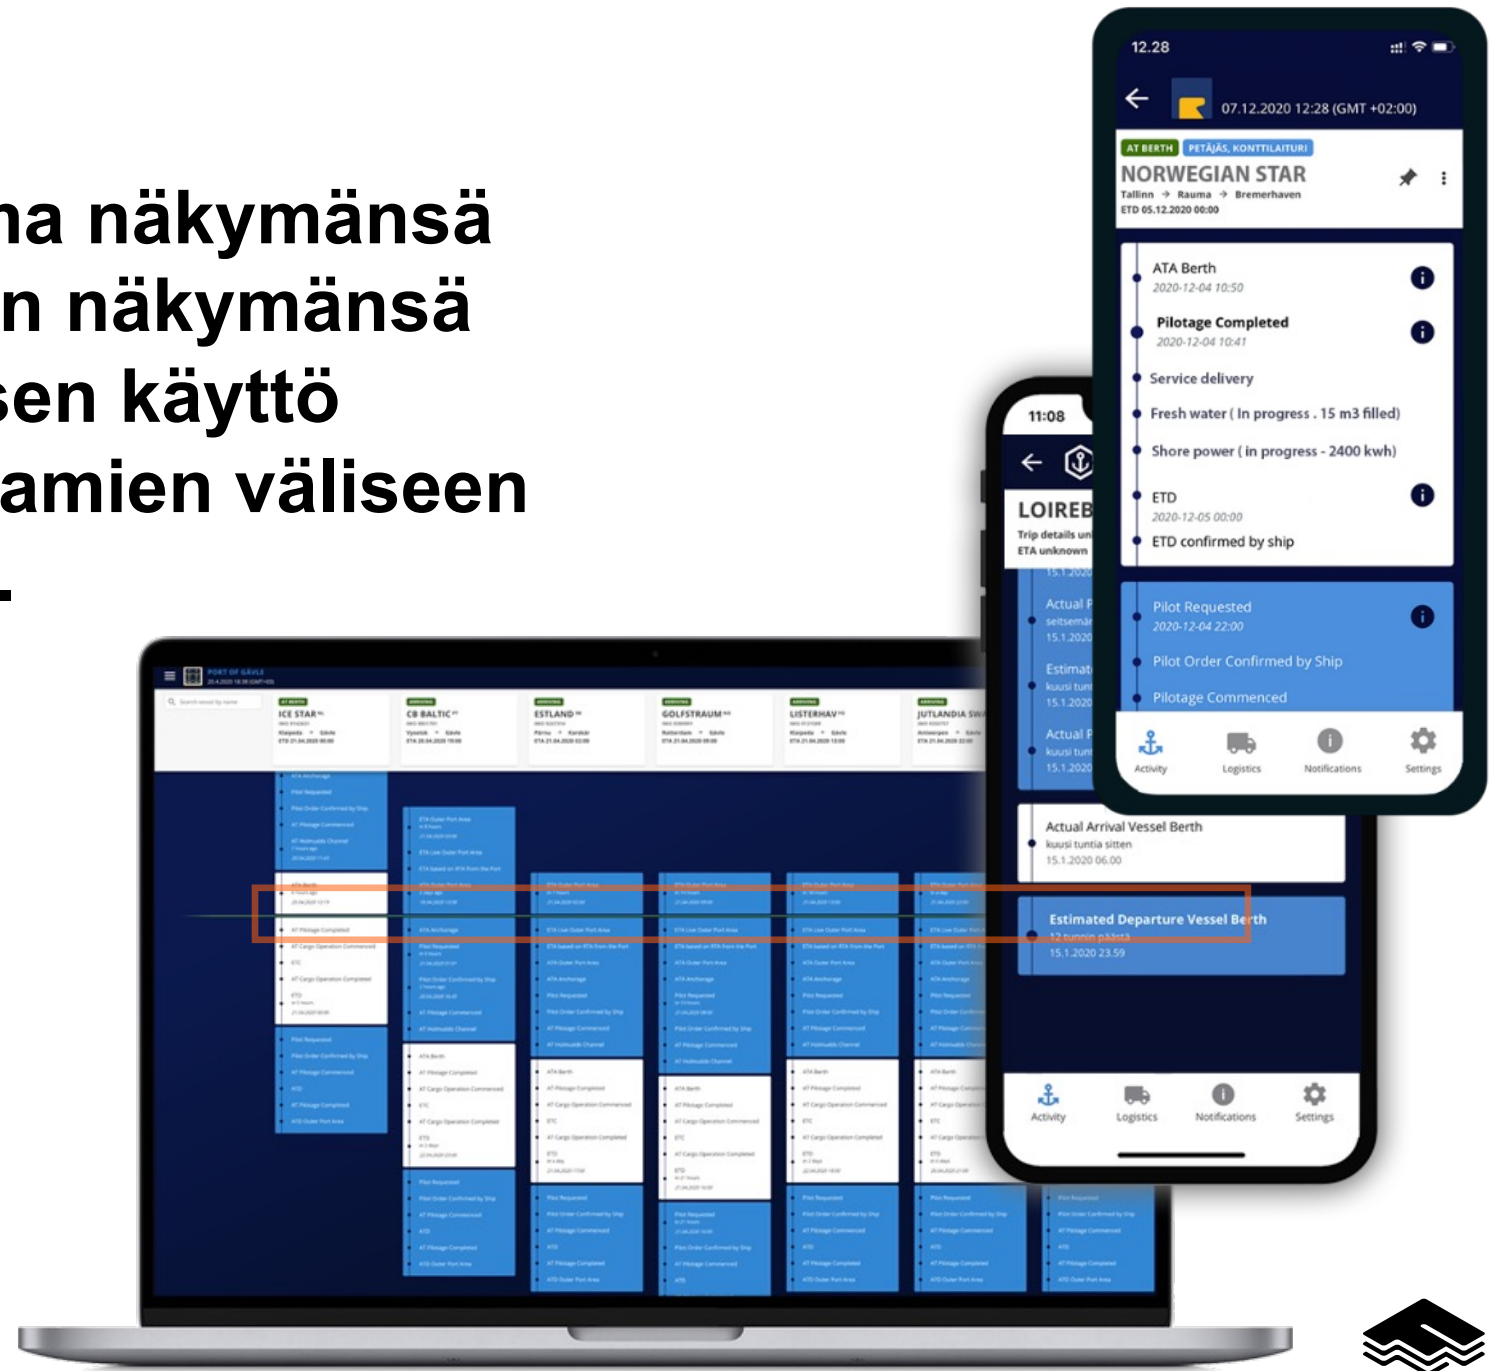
ma näkymänsä
n näkymänsä
sen käyttö
amien väliseen

PORT OF GÄVLE

ICE STAR
CB BALTIC
ESTLAND
GOLFSTRAUM
LISTERHAV
JUTLANDIA SW

11:08

LOIREB
Trip details un
ETA unknown

Actual
Estimat
Actual

Actual Arrival Vessel Berth
kuusi tuntia sitten
15.1.2020 06.00

Estimated Departure Vessel Berth
12 tunnin päästä
15.1.2020 23.59

Activity
Logistics
Notifications
Settings

12.28

07.12.2020 12:28 (GMT +02:00)

AT BERTH
PETÄJÄS, KONTTILAITURI
NORWEGIAN STAR
Tallinn → Rauma → Bremerhaven
ETD 05.12.2020 00:00

ATA Berth
2020-12-04 10:50

Pilotage Completed
2020-12-04 10:41

Service delivery

Fresh water ( In progress . 15 m3 filled)

Shore power ( in progress - 2400 kwh)

ETD
2020-12-05 00:00
ETD confirmed by ship

Pilot Requested
2020-12-04 22:00

Pilot Order Confirmed by Ship

Pilotage Commenced

Activity
Logistics
Notifications
Settings